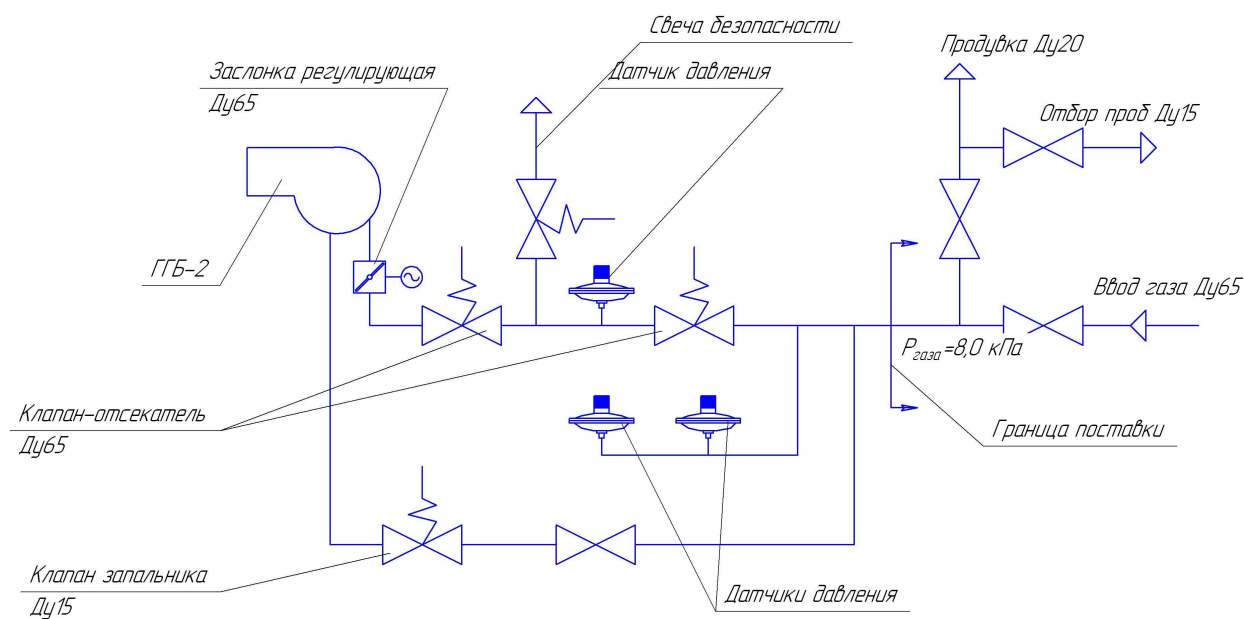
Свеча безопасности

Продувка Ду20

Заслонка регулирующая
Ду65

Датчик давления

Отбор проб Ду15

ГГБ-2

Ввод газа Ду65

$P_{газа}$=8,0 кПа

Клапан-отсекатель
Ду65

Граница поставки

Клапан запальника
Ду15

Датчики давления